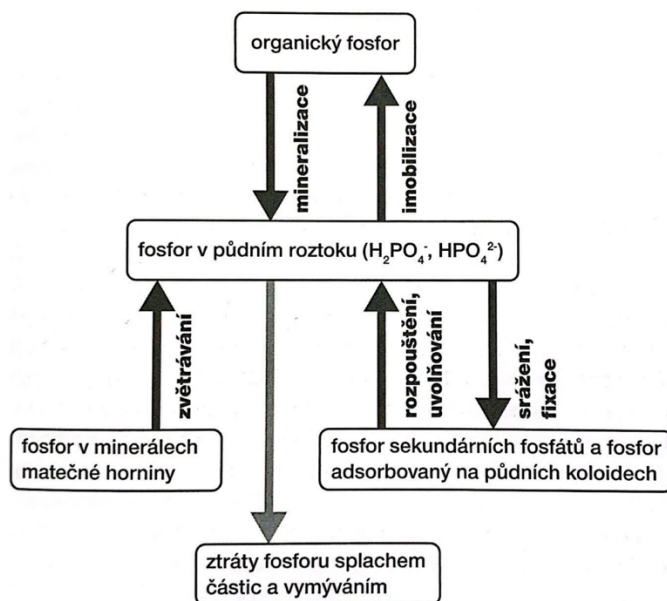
organický fosfor

mineralizace

imobilizace

fosfor v půdním roztoku ($H_2PO_4^-$, $HPO_4^{2-}$)

zvětrávání

rozpouštění, uvolňování

srážení, fixace

fosfor v minerálech matečné horniny

fosfor sekundárních fosfátů a fosfor adsorbovaný na půdních koloidech

ztráty fosforu splachem částic a vymýváním